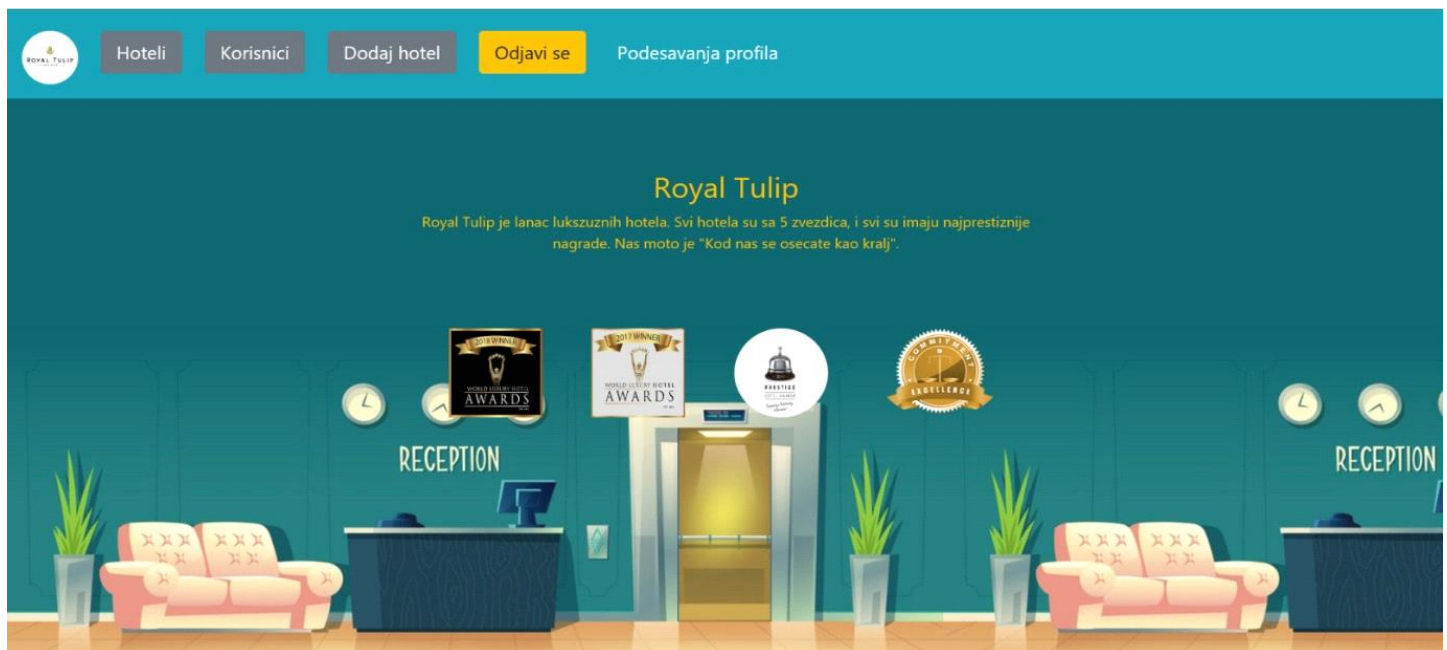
ROYAL TULIP

Hoteli Korisnici Dodaj hotel Odjavi se Podesavanja profila

Royal Tulip

Royal Tulip je lanac lukszuznih hotela. Svi hotela su sa 5 zvezdica, i svi su imaju najprestiznije nagrade. Nas moto je "Kod nas se osecate kao kralj".

2018 WINNER
WORLD LUXURY HOTEL AWARDS

2017 WINNER
WORLD LUXURY HOTEL AWARDS

PRESTIGE

COMMITMENT EXCELLENCE

RECEPTION

RECEPTION